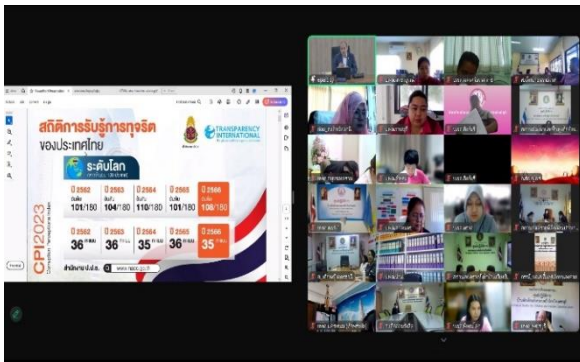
สถิติการรับรู้การทุจริต ของประเทศไทย

TRANSPARENCY INTERNATIONAL

ระดับโลก

ปี 2562 อันดับ 101/180
ปี 2563 อันดับ 104/180
ปี 2564 อันดับ 110/180
ปี 2565 อันดับ 101/180
ปี 2566 อันดับ 108/180

ปี 2562 36 คะแนน
ปี 2563 36 คะแนน
ปี 2564 35 คะแนน
ปี 2565 36 คะแนน
ปี 2566 35 คะแนน

CPI2023

สำนักงาน ป.ป.ช.

www.nacc.go.th